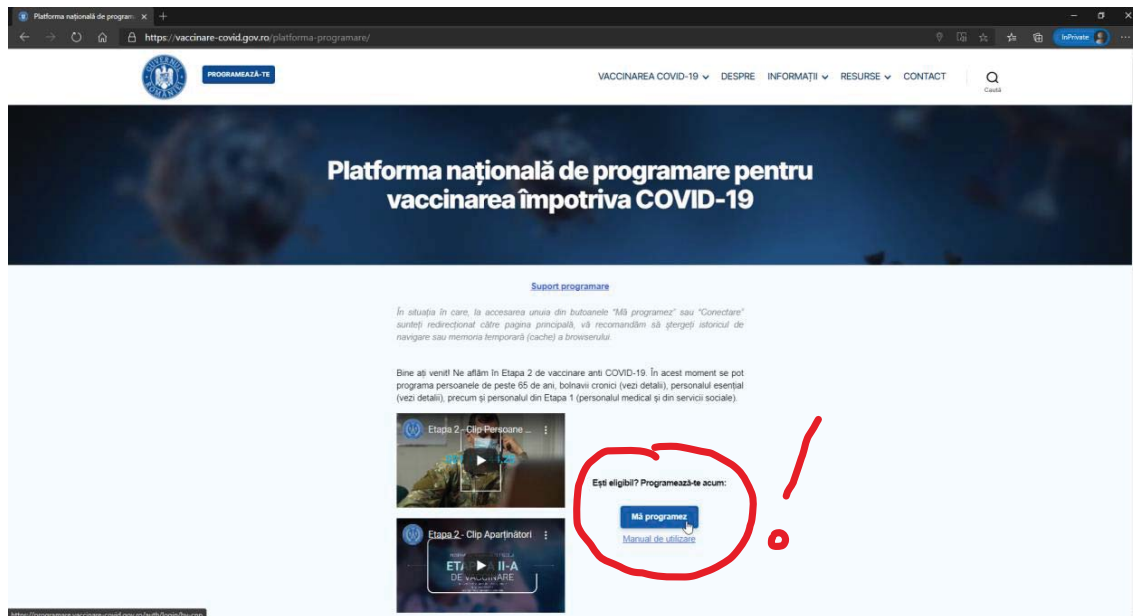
Platforma națională de program ×

https://vaccinare-covid.gov.ro/platforma-programare/

InPrivate

GUVERNUL ROMÂNIEI

PROGRAMEAZĂ-TE

VACCINAREA COVID-19 DESPRE INFORMAȚII RESURSE CONTACT

Caută

Platforma națională de programare pentru vaccinarea împotriva COVID-19

Suport programare

În situația în care, la accesarea unuia din butoanele "Mă programez" sau "Conectare" sunteți redirecționat către pagina principală, vă recomandăm să ștergeți istoricul de navigare sau memoria temporară (cache) a browserului.

Bine ați venit! Ne aflăm în Etapa 2 de vaccinare anti COVID-19. În acest moment se pot programa persoanele de peste 65 de ani, bolnavii cronici (vezi detalii), personalul esențial (vezi detalii), precum și personalul din Etapa 1 (personalul medical și din servicii sociale).

Etapa 2 - Clip Persoane ...

Etapa 2 - Clip Aparținători

ETAPA II-A DE VACCINARE

Ești eligibil? Programează-te acum:

Mă programez

Manual de utilizare

!

https://programare.vaccinare-covid.gov.ro/auth/login/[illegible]